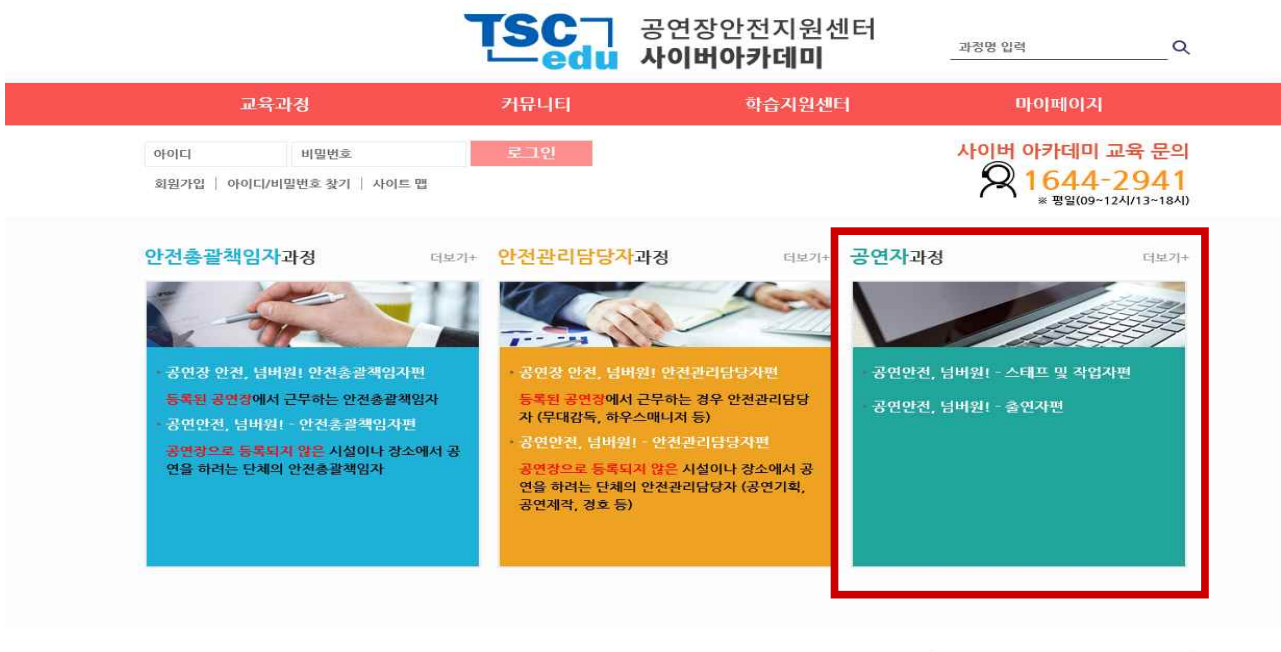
TSC edu 공연장안전지원센터 사이버아카데미

과정명 입력

교육과정 커뮤니티 학습지원센터 마이페이지

아이디 비밀번호 로그인

회원가입 | 아이디/비밀번호 찾기 | 사이트 맵

사이버 아카데미 교육 문의
1644-2941
※ 평일(09~12시/13~18시)

안전총괄책임자과정 더보기+

· 공연장 안전, 넘버원! 안전총괄책임자편
등록된 공연장에서 근무하는 안전총괄책임자
· 공연안전, 넘버원! - 안전총괄책임자편
공연장으로 등록되지 않은 시설이나 장소에서 공연을 하려는 단체의 안전총괄책임자

안전관리담당자과정 더보기+

· 공연장 안전, 넘버원! 안전관리담당자편
등록된 공연장에서 근무하는 경우 안전관리담당자 (무대감독, 하우스매니저 등)
· 공연안전, 넘버원! - 안전관리담당자편
공연장으로 등록되지 않은 시설이나 장소에서 공연을 하려는 단체의 안전관리담당자 (공연기획, 공연제작, 경호 등)

공연자과정 더보기+

· 공연안전, 넘버원! - 스태프 및 작업자편
· 공연안전, 넘버원! - 출연자편